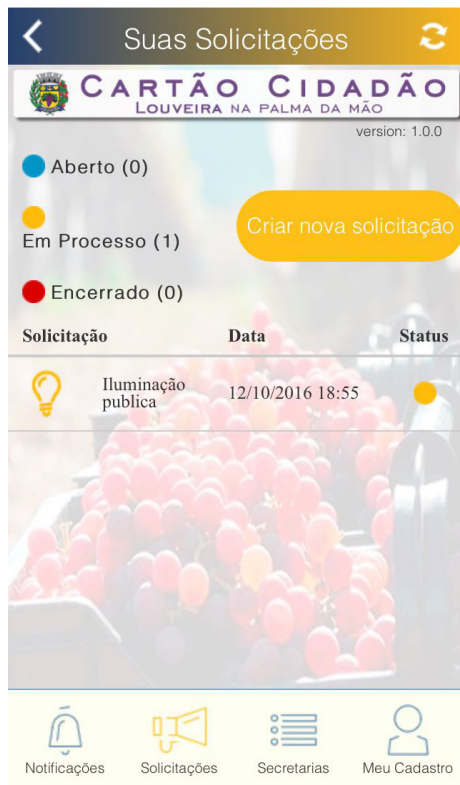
Suas Solicitações

CARTÃO CIDADÃO
LOUVEIRA NA PALMA DA MÃO

version: 1.0.0

Aberto (0)

Em Processo (1)

Criar nova solicitação

Encerrado (0)

| Solicitação | Data | Status |
|---|---|---|
| Iluminação publica | 12/10/2016 18:55 | |

Notificações
Solicitações
Secretarias
Meu Cadastro